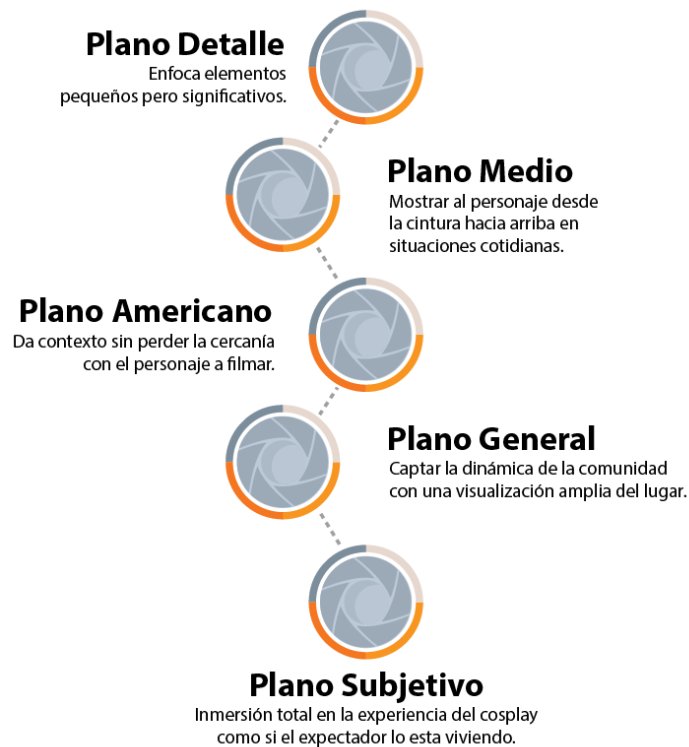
Plano Detalle
Enfoca elementos pequeños pero significativos.

Plano Medio
Mostrar al personaje desde la cintura hacia arriba en situaciones cotidianas.

Plano Americano
Da contexto sin perder la cercanía con el personaje a filmar.

Plano General
Captar la dinámica de la comunidad con una visualización amplia del lugar.

Plano Subjetivo
Inmersión total en la experiencia del cosplay como si el expectador lo esta viviendo.